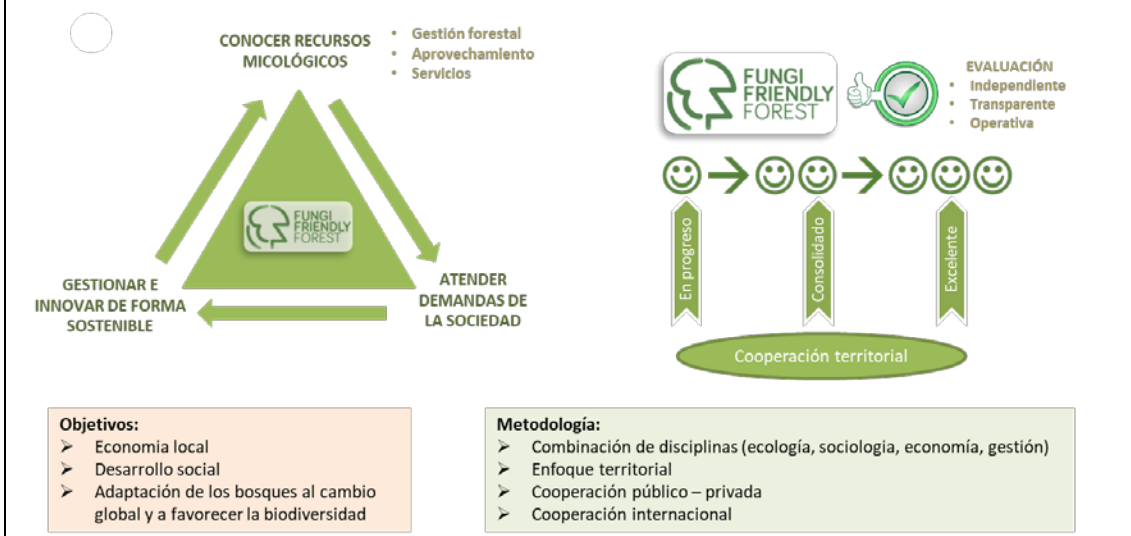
CONOCER RECURSOS MICOLÓGICOS

• Gestión forestal
• Aprovechamiento
• Servicios

FUNGI FRIENDLY FOREST

GESTIONAR E INNOVAR DE FORMA SOSTENIBLE

ATENDER DEMANDAS DE LA SOCIEDAD

FUNGI FRIENDLY FOREST

EVALUACIÓN
• Independiente
• Transparente
• Operativa

En progreso

Consolidado

Excelente

Cooperación territorial

Objetivos:
➢ Economia local
➢ Desarrollo social
➢ Adaptación de los bosques al cambio global y a favorecer la biodiversidad

Metodología:
➢ Combinación de disciplinas (ecología, sociologia, economía, gestión)
➢ Enfoque territorial
➢ Cooperación público – privada
➢ Cooperación internacional